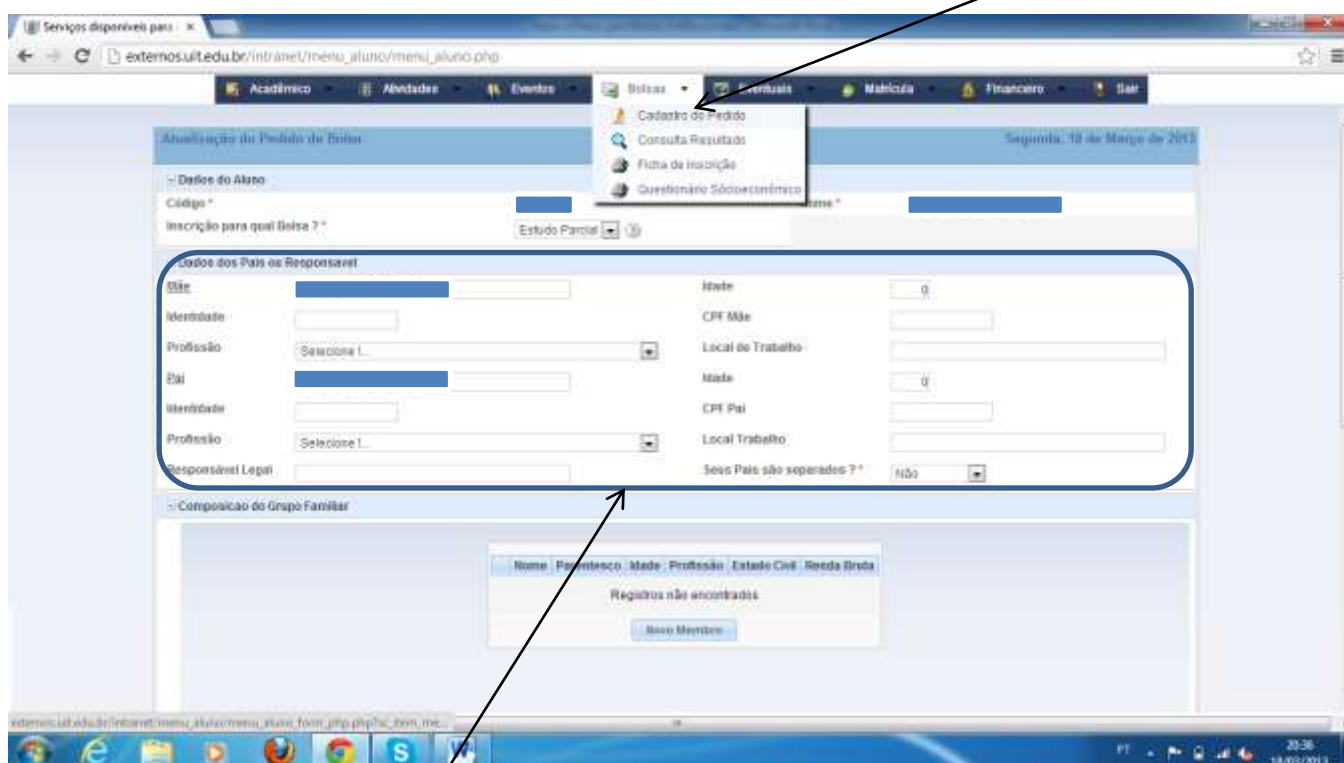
Serviços disponíveis para ×

externos.uit.edu.br/intranet/menu_aluno/menu_aluno.php

Acadêmico Atividades Eventos Bolsas Eventuais Matrícula Financeiro Sair

Cadastro do Pedido
Consulta Resultado
Ficha de Inscrição
Questionário Sócioeconômico

Atualização do Pedido de Bolsa

Segunda, 18 de Março de 2013

Dados do Aluno

Código *

Nome *

Inscrição para qual Bolsa ? *

Estudo Parcial

Dados dos Pais ou Responsavel

| | | | |
|---|---|---|---|
| Mãe | | Idade | 0 |
| Identidade | | CPF Mãe | |
| Profissão | Selecione ! | Local de Trabalho | |
| Pai | | Idade | 0 |
| Identidade | | CPF Pai | |
| Profissão | Selecione ! | Local Trabalho | |
| Responsável Legal | | Seus Pais são separados ? * | Não |

Composicao do Grupo Familiar

| Nome | Parentesco | Idade | Profissão | Estado Civil | Renda Bruta |
|---|---|---|---|---|---|
| Registros não encontrados | | | | | |

Novo Membro

externos.uit.edu.br/intranet/menu_aluno/menu_aluno_form.php.php?sc_item_me...

PT 20:36 18/03/2013